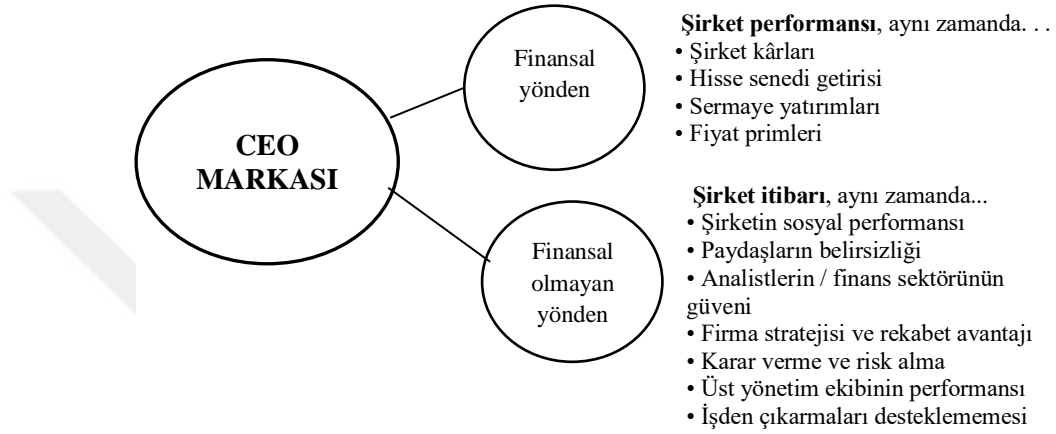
CEO MARKASI

Finansal yönden

Finansal olmayan yönden

**Şirket performansı**, aynı zamanda. . .
• Şirket kârları
• Hisse senedi getirisi
• Sermaye yatırımları
• Fiyat primleri

**Şirket itibarı**, aynı zamanda...
• Şirketin sosyal performansı
• Paydaşların belirsizliği
• Analistlerin / finans sektörünün güveni
• Firma stratejisi ve rekabet avantajı
• Karar verme ve risk alma
• Üst yönetim ekibinin performansı
• İşden çıkarmaları desteklememesi